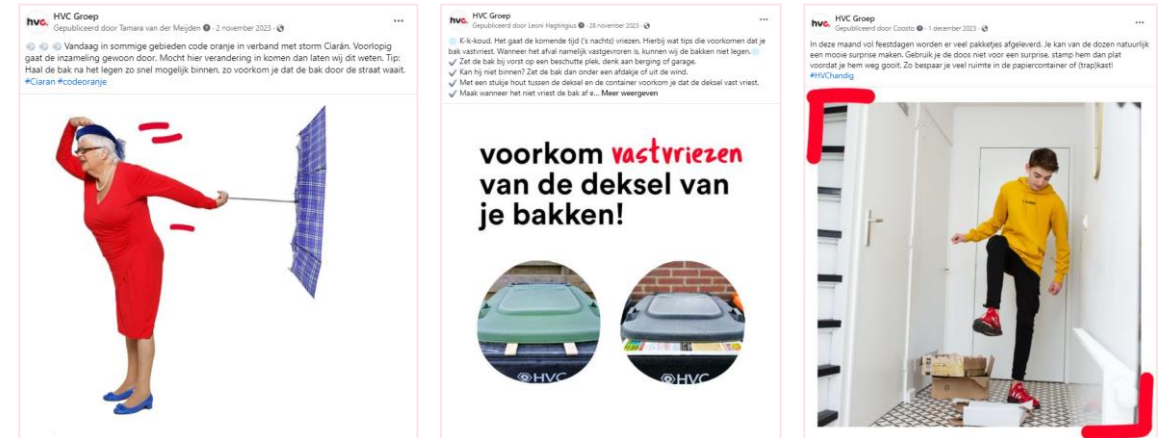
hvc. HVC Groep
Gepubliceerd door Tamara van der Meijden · 2 november 2023 ·

Vandaag in sommige gebieden code oranje in verband met storm Ciarán. Voorlopig gaat de inzameling gewoon door. Mocht hier verandering in komen dan laten wij dit weten. Tip: Haal de bak na het legen zo snel mogelijk binnen, zo voorkom je dat de bak door de straat waait. #Ciaran #codeoranje

hvc. HVC Groep
Gepubliceerd door Leoni Hagtingius · 28 november 2023 ·

K-k-koud. Het gaat de komende tijd ('s nachts) vriezen. Hierbij wat tips die voorkomen dat je bak vastvriest. Wanneer het afval namelijk vastgevroren is, kunnen wij de bakken niet legen.
✔ Zet de bak bij vorst op een beschutte plek, denk aan berging of garage.
✔ Kan hij niet binnen? Zet de bak dan onder een afdakje of uit de wind.
✔ Met een stukje hout tussen de deksel en de container voorkom je dat de deksel vast vriest.
✔ Maak wanneer het niet vriest de bak af e... Meer weergeven

voorkom vastvriezen van de deksel van je bakken!

HVC

HVC

hvc. HVC Groep
Gepubliceerd door Coosto · 1 december 2023 ·

In deze maand vol feestdagen worden er veel pakketjes afgeleverd. Je kan van de dozen natuurlijk een mooie surprise maken. Gebruik je de doos niet voor een surprise, stamp hem dan plat voordat je hem weg gooit. Zo bespaar je veel ruimte in de papiercontainer of (trap)kast! #HVChandig